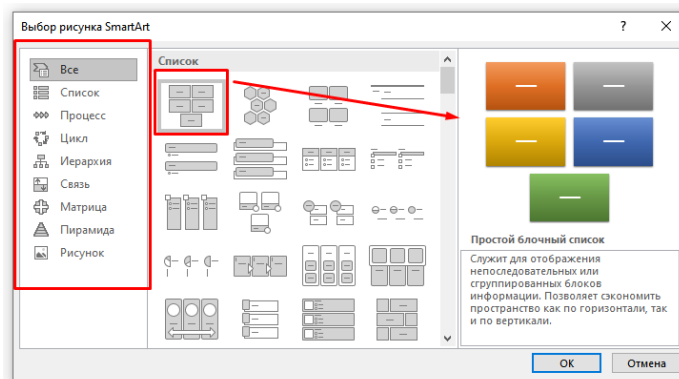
Выбор рисунка SmartArt

?

Все
Список
Процесс
Цикл
Иерархия
Связь
Матрица
Пирамида
Рисунок

Список

Простой блочный список

Служит для отображения непоследовательных или сгруппированных блоков информации. Позволяет сэкономить пространство как по горизонтали, так и по вертикали.

ОК
Отмена